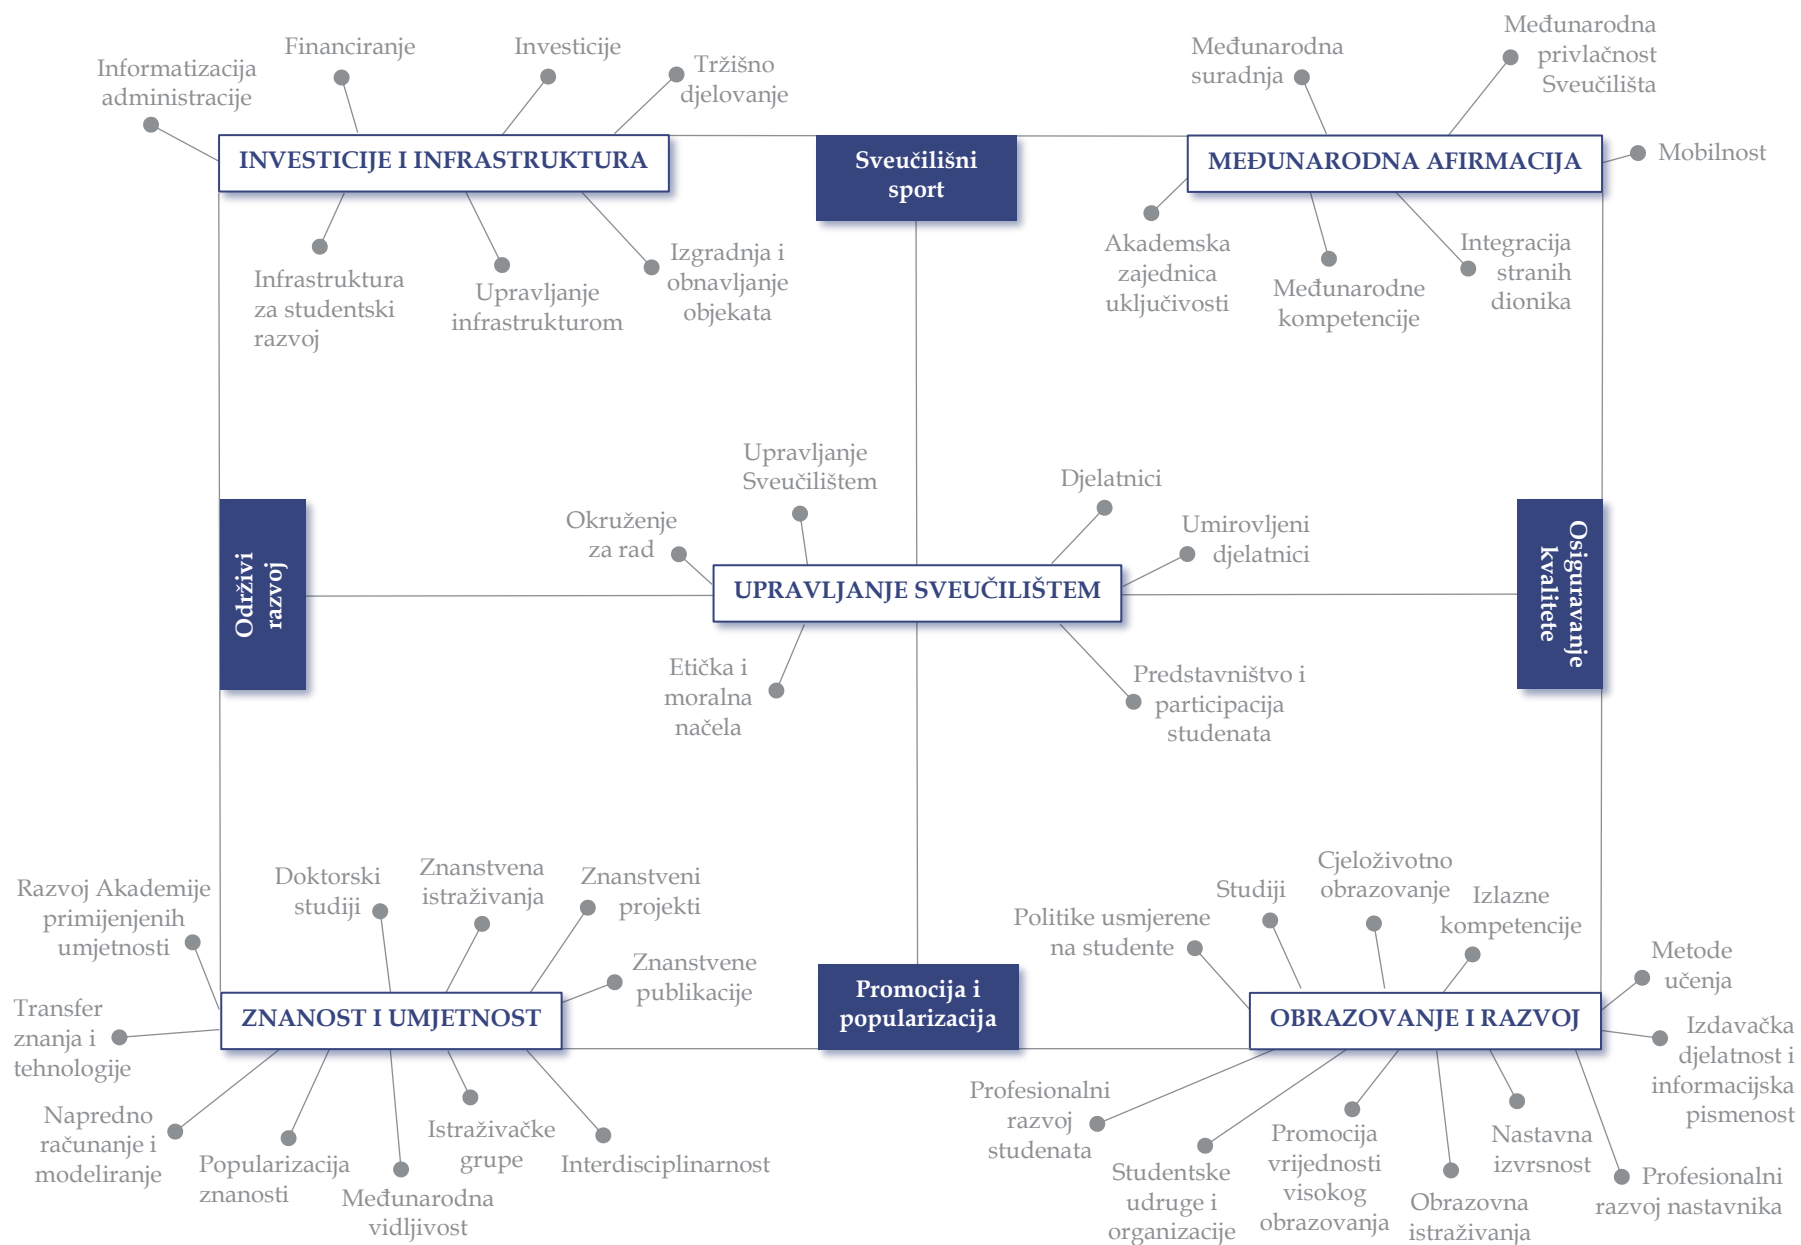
INVESTICIJE I INFRASTRUKTURA

Informatizacija administracije

Financiranje

Investicije

Tržišno djelovanje

Infrastruktura za studentski razvoj

Upravljanje infrastrukturom

Izgradnja i obnavljanje objekata

Sveučilišni sport

MEĐUNARODNA AFIRMACIJA

Međunarodna suradnja

Međunarodna privlačnost Sveučilišta

Mobilnost

Akademska zajednica uključivosti

Međunarodne kompetencije

Integracija stranih dionika

Održivi razvoj

UPRAVLJANJE SVEUČILIŠTEM

Upravljanje Sveučilištem

Okruženje za rad

Etička i moralna načela

Djelatnici

Umirovljeni djelatnici

Predstavništvo i participacija studenata

Osiguravanje kvalitete

ZNANOST I UMJETNOST

Razvoj Akademije primijenjenih umjetnosti

Doktorski studiji

Znanstvena istraživanja

Znanstveni projekti

Znanstvene publikacije

Transfer znanja i tehnologije

Napredno računanje i modeliranje

Popularizacija znanosti

Međunarodna vidljivost

Istraživačke grupe

Interdisciplinarnost

Promocija i popularizacija

OBRAZOVANJE I RAZVOJ

Politike usmjerene na studente

Studiji

Cjeloživotno obrazovanje

Izlazne kompetencije

Metode učenja

Izdavačka djelatnost i informacijska pismenost

Profesionalni razvoj studenata

Studentske udruge i organizacije

Promocija vrijednosti visokog obrazovanja

Obrazovna istraživanja

Nastavna izvrsnost

Profesionalni razvoj nastavnika